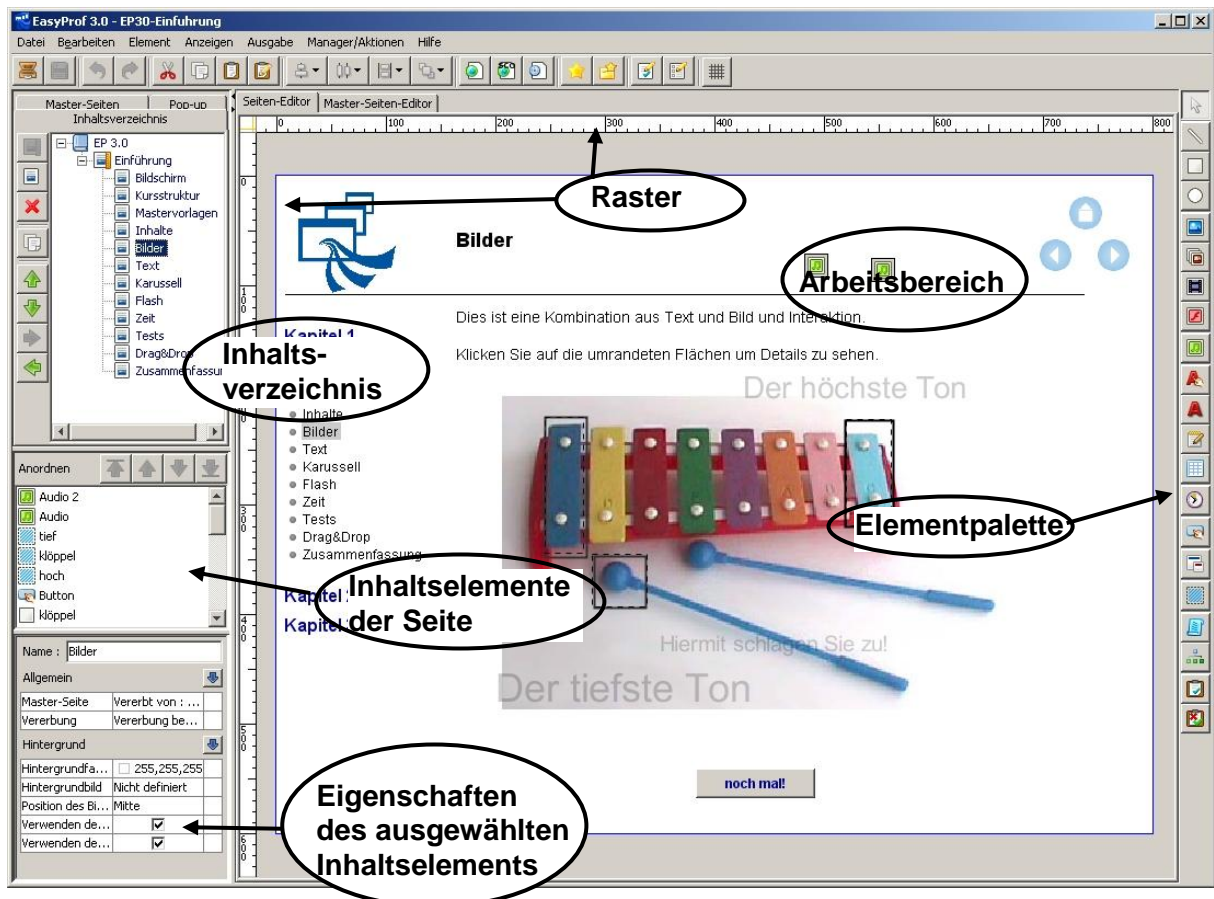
EasyProf 3.0 - EP30-Einfuhrung

Datei Bearbeiten Element Anzeigen Ausgabe Manager/Aktionen Hilfe

Master-Seiten Pop-up
Inhaltsverzeichnis

EP 3.0
Einführung
Bildschirm
Kursstruktur
Mastervorlagen
Inhalte
Bilder
Text
Karussell
Flash
Zeit
Tests
Drag&Drop
Zusammenfassu

Anordnen
Audio 2
Audio
tief
klöppel
hoch
Button
klöppel

Name : Bilder
Allgemein
Master-Seite | Vererbt von : ...
Vererbung | Vererbung be...
Hintergrund
Hintergrundfa... | 255,255,255
Hintergrundbild | Nicht definiert
Position des Bi... | Mitte
Verwenden de... | ☑
Verwenden de... | ☑

Seiten-Editor | Master-Seiten-Editor

0 100 200 300 400 500 600 700 800

Raster

Bilder

Arbeitsbereich

Dies ist eine Kombination aus Text und Bild und Interaktion.

Klicken Sie auf die umrandeten Flächen um Details zu sehen.

Kapitel 1

Inhalts-
verzeichnis

Der höchste Ton

• Inhalte
• Bilder
• Text
• Karussell
• Flash
• Zeit
• Tests
• Drag&Drop
• Zusammenfassung

Elementpalette

Inhaltselemente
der Seite

Kapitel
Kapitel

Hiermit schlagen Sie zu!

Der tiefste Ton

noch mal!

Eigenschaften
des ausgewählten
Inhaltselements